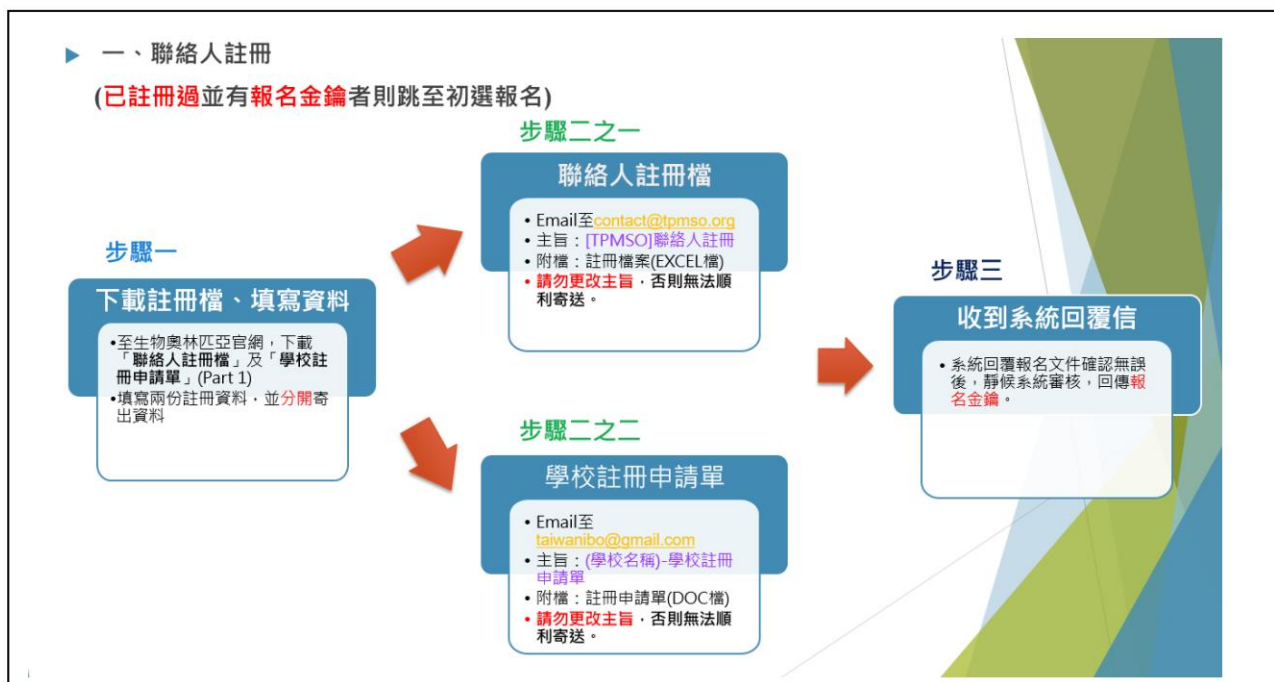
一、聯絡人註冊

(已註冊過並有報名金鑰者則跳至初選報名)

步驟一

下載註冊檔、填寫資料

•至生物奧林匹亞官網，下載「聯絡人註冊檔」及「學校註冊申請單」(Part 1)
•填寫兩份註冊資料，並分開寄出資料

步驟二之一

聯絡人註冊檔

• Email至contact@tpmso.org
• 主旨：[TPMSO]聯絡人註冊
• 附檔：註冊檔案(EXCEL檔)
• 請勿更改主旨，否則無法順利寄送。

步驟二之二

學校註冊申請單

• Email至taiwanibo@gmail.com
• 主旨：(學校名稱)-學校註冊申請單
• 附檔：註冊申請單(DOC檔)
• 請勿更改主旨，否則無法順利寄送。

步驟三

收到系統回覆信

• 系統回覆報名文件確認無誤後，靜候系統審核，回傳報名金鑰。